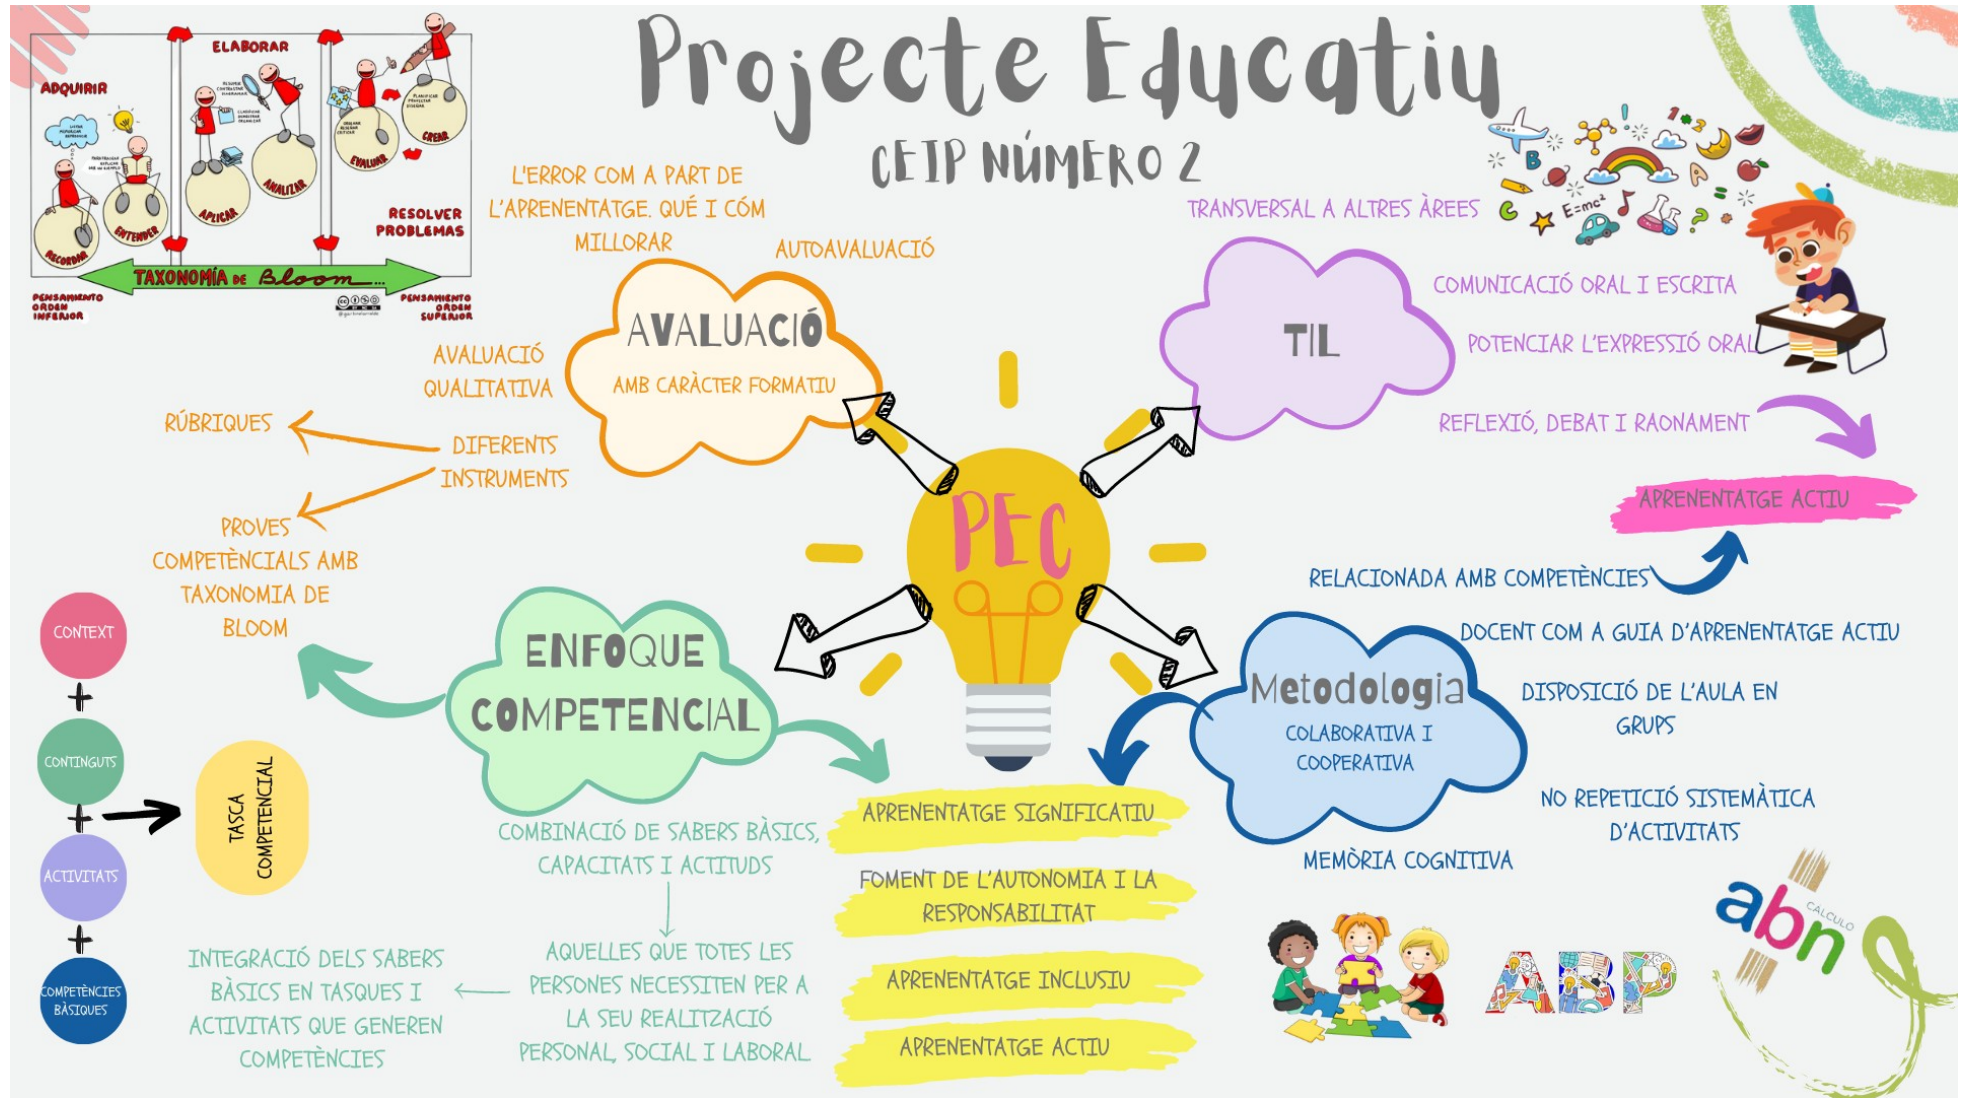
Projecte Educatiu

CEIP NÚMERO 2

ELABORAR

ADQUIRIR

RESOLVER PROBLEMAS

RECORDAR

ENTENDER

APLICAR

ANALIZAR

EVALUAR

CREAR

TAXONOMÍA DE Bloom

PENSAMIENTO ORDEN INFERIOR

PENSAMIENTO ORDEN SUPERIOR

L'ERROR COM A PART DE L'APRENENTATGE. QUÉ I CÓM MILLORAR

AUTOAVALUACIÓ

AVALUACIÓ

AMB CARÀCTER FORMATIU

AVALUACIÓ QUALITATIVA

RÚBRIQUES

DIFERENTS INSTRUMENTS

PROVES COMPETÈNCIALS AMB TAXONOMIA DE BLOOM

TRANSVERSAL A ALTRES ÀREES

TIL

COMUNICACIÓ ORAL I ESCRITA

POTENCIAR L'EXPRESSIÓ ORAL

REFLEXIÓ, DEBAT I RAONAMENT

APRENENTATGE ACTIU

PEC

RELACIONADA AMB COMPETÈNCIES

DOCENT COM A GUIA D'APRENENTATGE ACTIU

Metodologia

COLABORATIVA I COOPERATIVA

DISPOSICIÓ DE L'AULA EN GRUPS

NO REPETICIÓ SISTEMÀTICA D'ACTIVITATS

MEMÒRIA COGNITIVA

CONTEXT

+

CONTINGUTS

+

ACTIVITATS

+

COMPETÈNCIES BÀSIQUES

TASCA COMPETENCIAL

ENFOQUE COMPETENCIAL

COMBINACIÓ DE SABERS BÀSICS, CAPACITATS I ACTITUDS

AQUELLES QUE TOTES LES PERSONES NECESSITEN PER A LA SEU REALITZACIÓ PERSONAL, SOCIAL I LABORAL

INTEGRACIÓ DELS SABERS BÀSICS EN TASQUES I ACTIVITATS QUE GENEREN COMPETÈNCIES

APRENENTATGE SIGNIFICATIU

FOMENT DE L'AUTONOMIA I LA RESPONSABILITAT

APRENENTATGE INCLUSIU

APRENENTATGE ACTIU

ABP

abn CALCULO